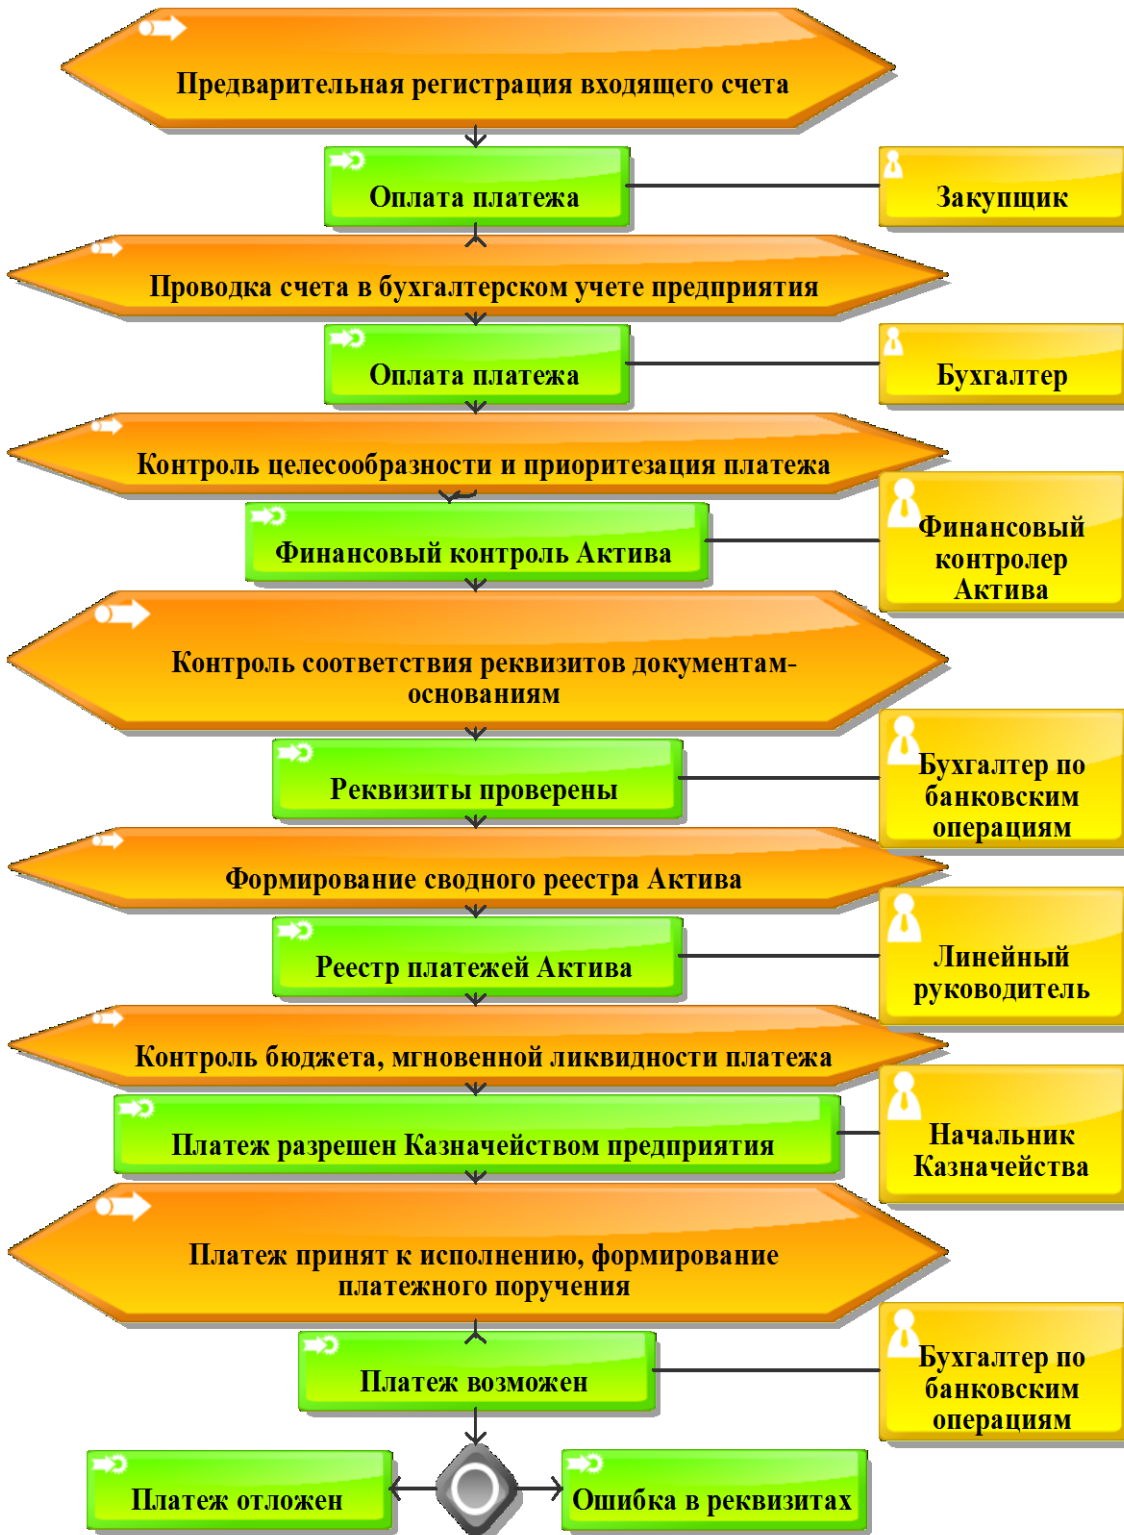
Предварительная регистрация входящего счета

Оплата платежа

Закупщик

Проводка счета в бухгалтерском учете предприятия

Оплата платежа

Бухгалтер

Контроль целесообразности и приоритезация платежа

Финансовый контроль Актива

Финансовый контролер Актива

Контроль соответствия реквизитов документам-основаниям

Реквизиты проверены

Бухгалтер по банковским операциям

Формирование сводного реестра Актива

Реестр платежей Актива

Линейный руководитель

Контроль бюджета, мгновенной ликвидности платежа

Платеж разрешен Казначейством предприятия

Начальник Казначейства

Платеж принят к исполнению, формирование платежного поручения

Платеж возможен

Бухгалтер по банковским операциям

Платеж отложен

Ошибка в реквизитах